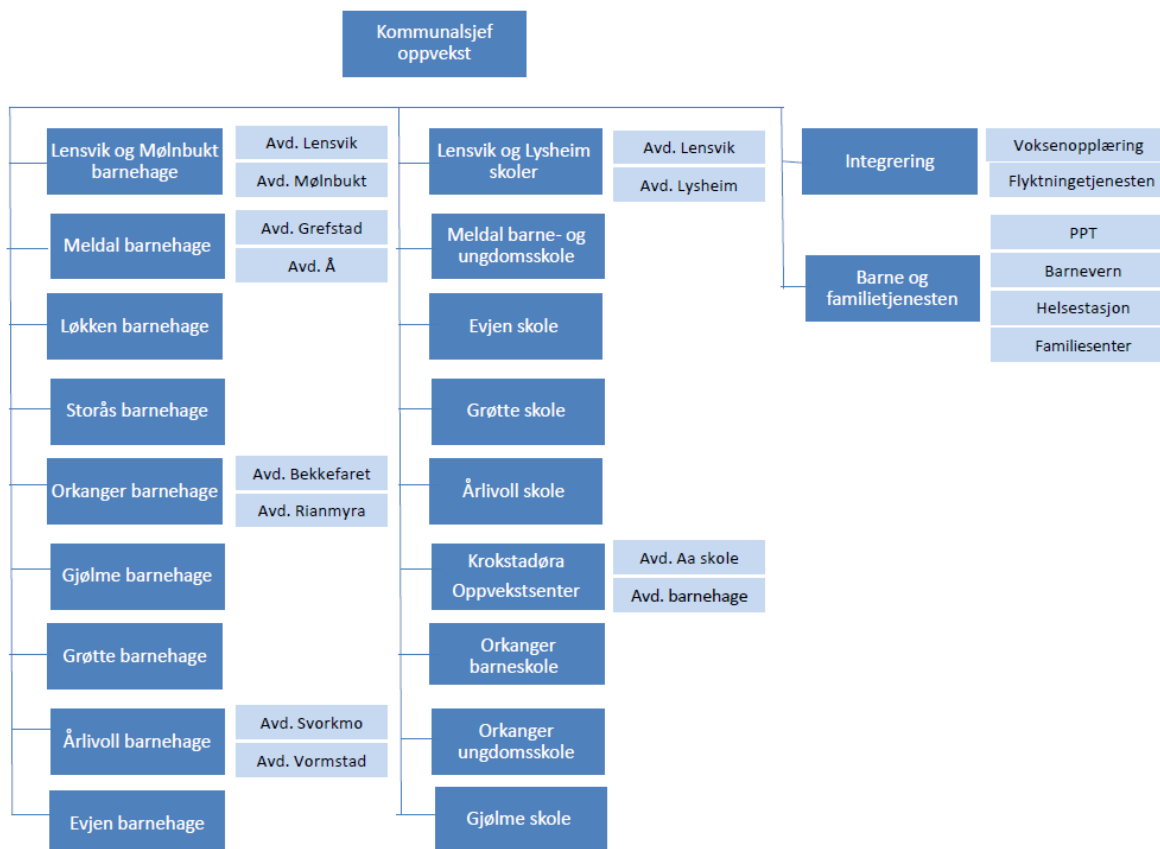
Kommunalsjef oppvekst

Lensvik og Mølnbukt barnehage

Avd. Lensvik

Avd. Mølnbukt

Meldal barnehage

Avd. Grefstad

Avd. Å

Løkken barnehage

Storås barnehage

Orkanger barnehage

Avd. Bekkefaret

Avd. Rianmyra

Gjølme barnehage

Grøtte barnehage

Årlivoll barnehage

Avd. Svorkmo

Avd. Vormstad

Evjen barnehage

Lensvik og Lysheim skoler

Avd. Lensvik

Avd. Lysheim

Meldal barne- og ungdomsskole

Evjen skole

Grøtte skole

Årlivoll skole

Krokstadøra Oppvekstsenter

Avd. Aa skole

Avd. barnehage

Orkanger barneskole

Orkanger ungdomsskole

Gjølme skole

Integrering

Voksenopplæring

Flyktningetjenesten

Barne og familietjenesten

PPT

Barnevern

Helsestasjon

Familiesenter